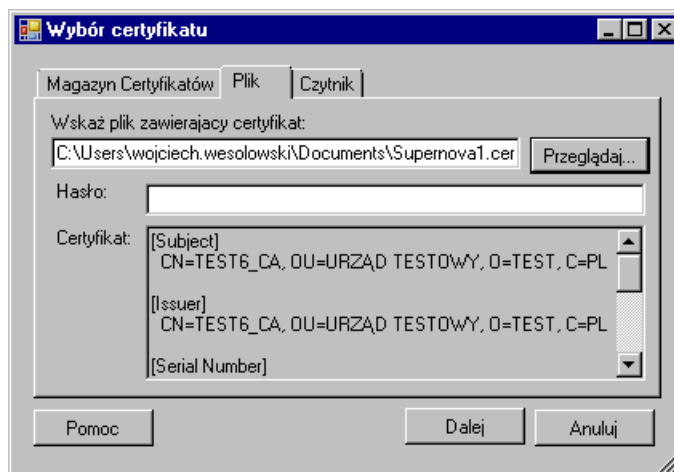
Wybór certyfikatu

Magazyn Certyfikatów | Plik | Czytnik

Wskaż plik zawierajacy certyfikat:

C:\Users\wojciech.wesolowski\Documents\Supernova1.cer

Przeglądaj...

Hasło:

Certyfikat:

[Subject]
CN=TEST6_CA, OU=URZĄD TESTOWY, O=TEST, C=PL

[Issuer]
CN=TEST6_CA, OU=URZĄD TESTOWY, O=TEST, C=PL

[Serial Number]

Pomoc

Dalej

Anuluj